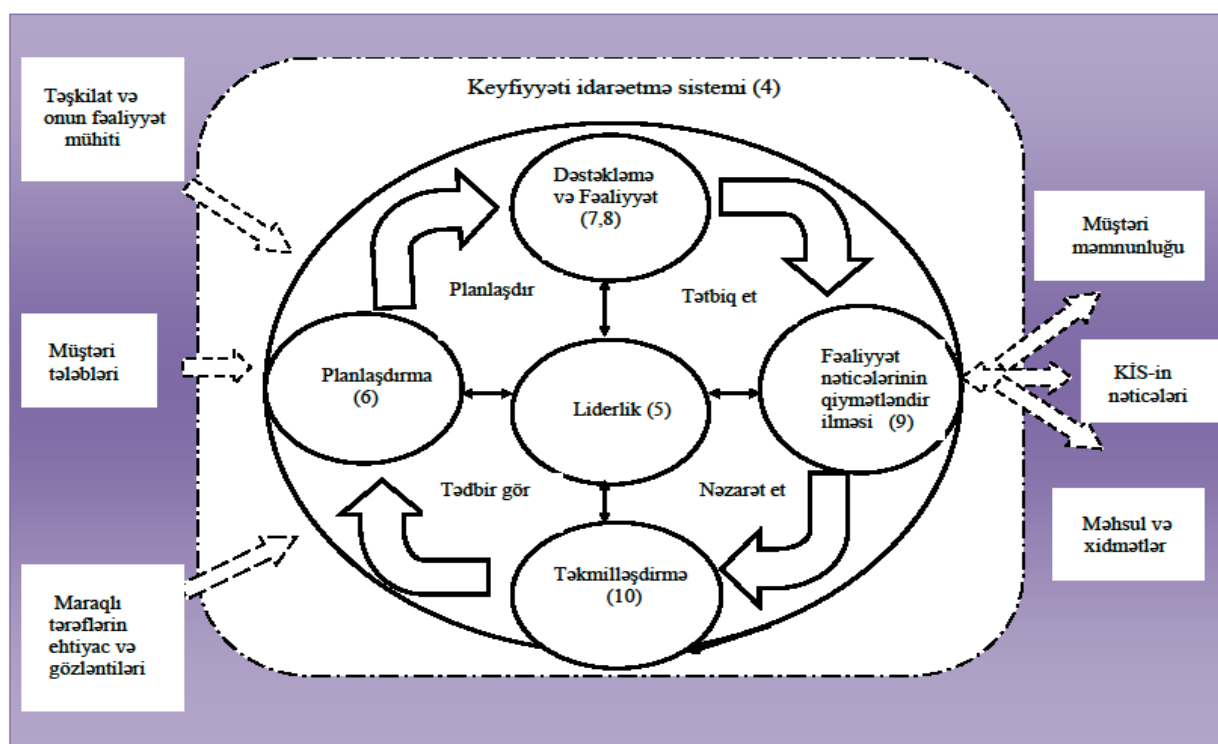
Təşkilat və onun fəaliyyət mühiti

Keyfiyyəti idarəetmə sistemi (4)

Dəstəkləmə və Fəaliyyət (7,8)

Müştəri məmnunluğu

Planlaşdır

Tətbiq et

Müştəri tələbləri

Planlaşdırma (6)

Liderlik (5)

Fəaliyyət nəticələrinin qiymətləndir ilməsi (9)

KİS-in nəticələri

Tədbir gör

Nəzarət et

Məhsul və xidmətlər

Təkmilləşdirmə (10)

Maraqlı tərəflərin ehtiyac və gözləntiləri